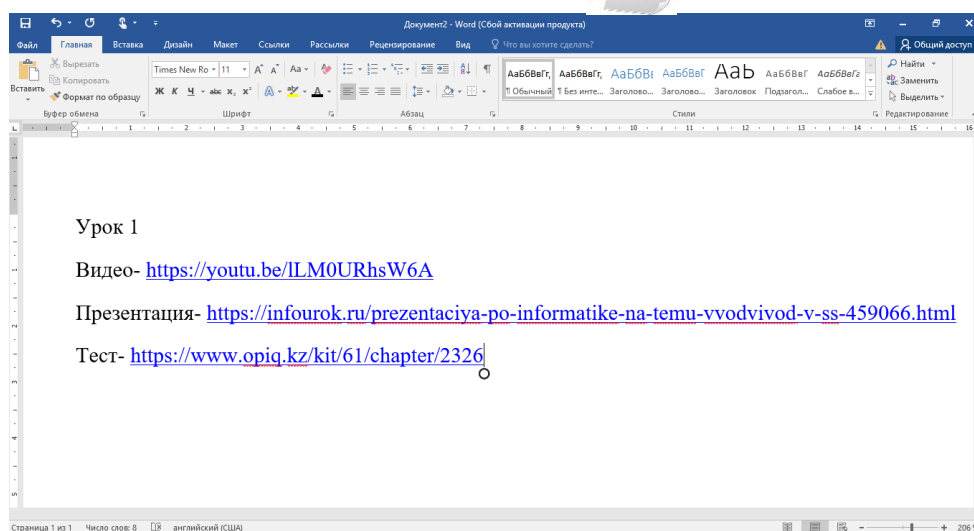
Документ2 - Word (Сбой активации продукта)

Файл Главная Вставка Дизайн Макет Ссылки Рассылки Рецензирование Вид Что вы хотите сделать? Общий доступ

Вырезать
Копировать
Вставить
Формат по образцу
Буфер обмена

Times New Ro 11
Шрифт

Абзац

АаБбВвГг, ¶ Обычный
АаБбВвГг, ¶ Без инте...
АаБбВв Заголово...
АаБбВвГ Заголово...
АаБ Заголовок
АаБбВвГ Подзагол...
АаБбВвГ Слабое в...
Стили

Найти
Заменить
Выделить
Редактирование

Урок 1

Видео- https://youtu.be/lLM0URhsW6A

Презентация- https://infourok.ru/prezentaciya-po-informatike-na-temu-vvodvivod-v-ss-459066.html

Тест- https://www.opiq.kz/kit/61/chapter/2326

Страница 1 из 1 Число слов: 8 английский (США)